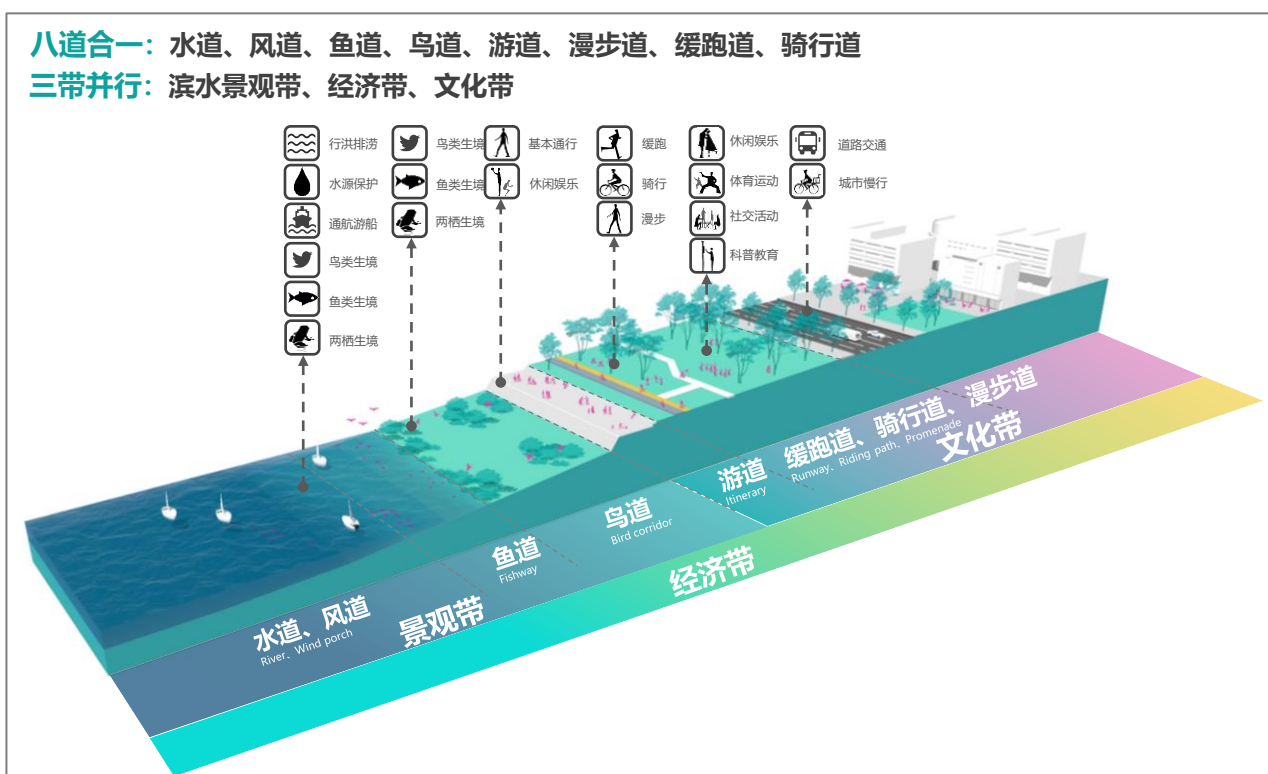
八道合一：水道、风道、鱼道、鸟道、游道、漫步道、缓跑道、骑行道
三带并行：滨水景观带、经济带、文化带

行洪排涝
水源保护
通航游船
鸟类生境
鱼类生境
两栖生境

鸟类生境
鱼类生境
两栖生境

基本通行
休闲娱乐

缓跑
骑行
漫步

休闲娱乐
体育运动
社交活动
科普教育

道路交通
城市慢行

缓跑道、骑行道、漫步道
Runway、Riding path、Promenade
文化带

游道
Itinerary

鸟道
Bird corridor

鱼道
Fishway

经济带

水道、风道
River、Wind porch
景观带